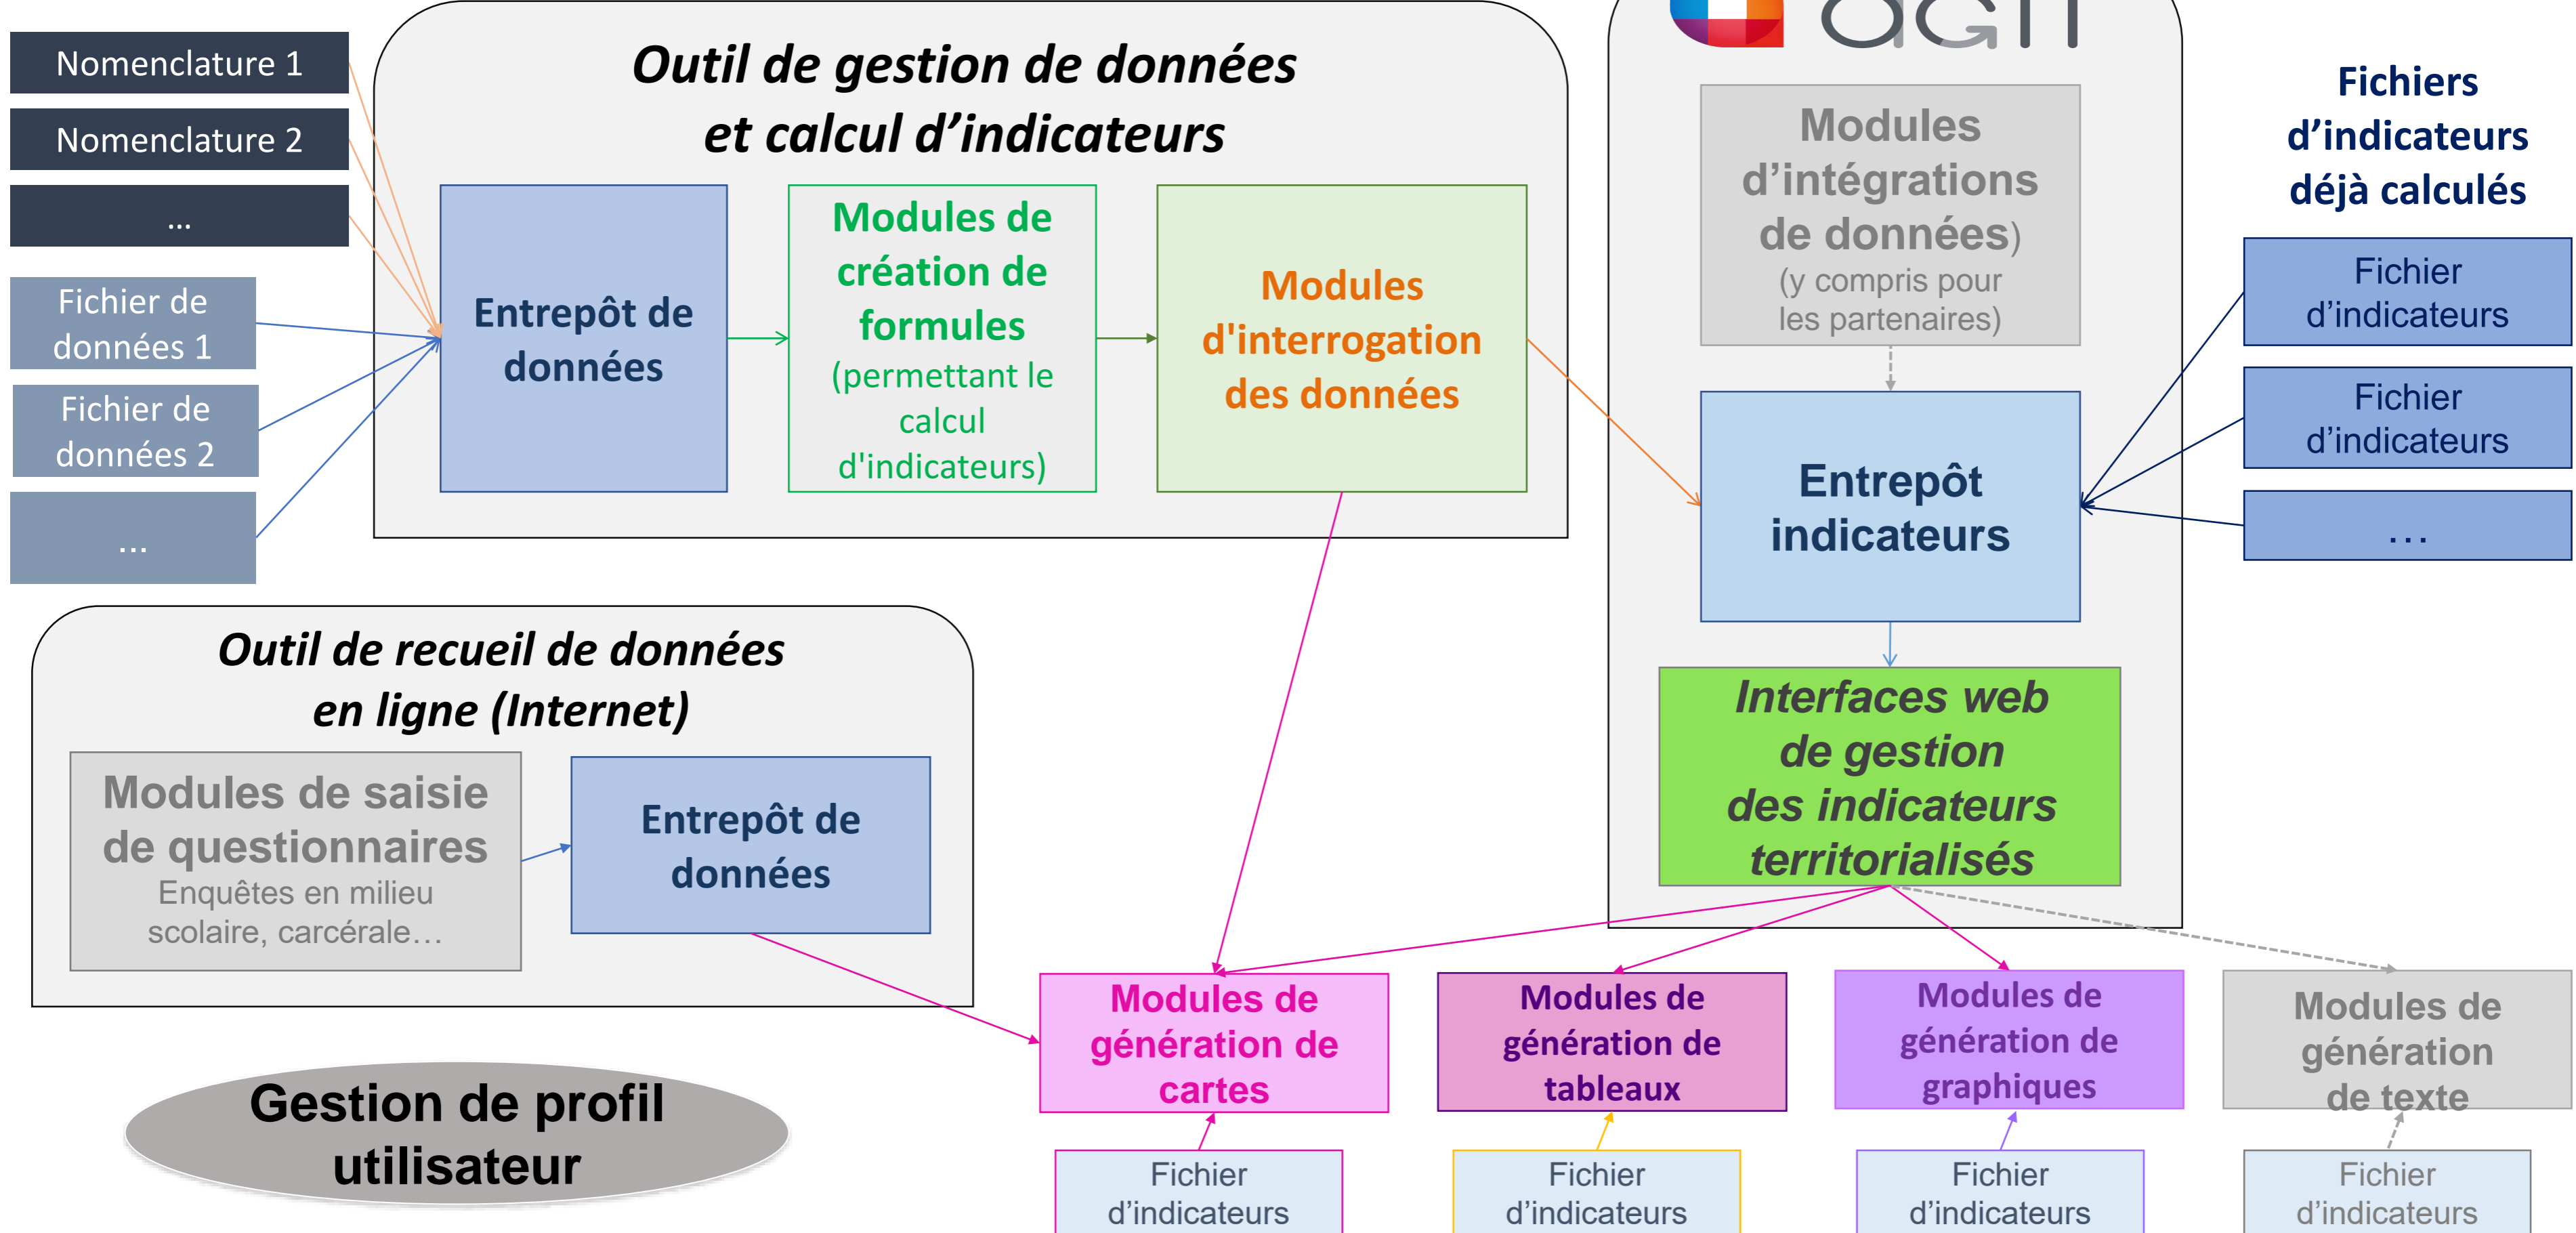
Nomenclature 1

Nomenclature 2

...

Fichier de données 1

Fichier de données 2

...

Outil de gestion de données et calcul d'indicateurs

Entrepôt de données

Modules de création de formules (permettant le calcul d'indicateurs)

Modules d'interrogation des données

Modules d'intégrations de données) (y compris pour les partenaires)

Entrepôt indicateurs

Interfaces web de gestion des indicateurs territorialisés

Fichiers d'indicateurs déjà calculés

Fichier d'indicateurs

Fichier d'indicateurs

...

Outil de recueil de données en ligne (Internet)

Modules de saisie de questionnaires Enquêtes en milieu scolaire, carcérale…

Entrepôt de données

Gestion de profil utilisateur

Modules de génération de cartes

Modules de génération de tableaux

Modules de génération de graphiques

Modules de génération de texte

Fichier d'indicateurs

Fichier d'indicateurs

Fichier d'indicateurs

Fichier d'indicateurs